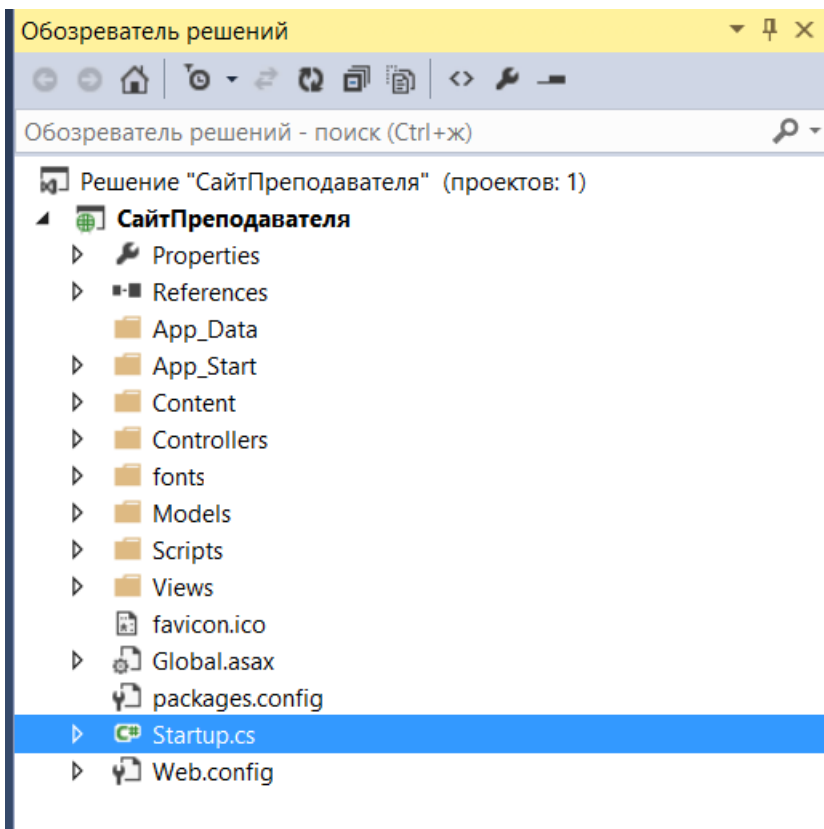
Обозреватель решений

Обозреватель решений - поиск (Ctrl+ж)

Решение "СайтПреподавателя" (проектов: 1)
СайтПреподавателя
Properties
References
App_Data
App_Start
Content
Controllers
fonts
Models
Scripts
Views
favicon.ico
Global.asax
packages.config
Startup.cs
Web.config